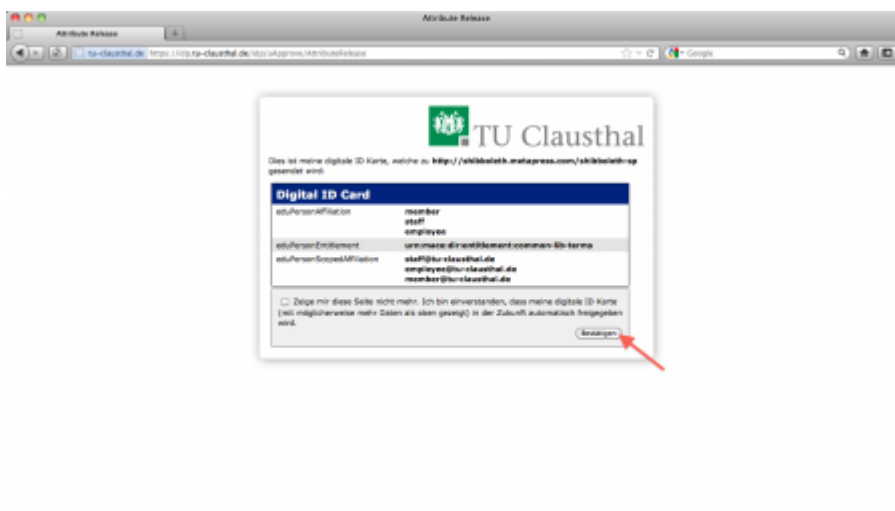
Attribute Release

Attribute Release

tu-clausthal.de https://idp.tu-clausthal.de/idp/uApprove/AttributeRelease

Google

TU Clausthal

Dies ist meine digitale ID Karte, welche zu http://shibboleth.metapress.com/shibboleth-sp gesendet wird:

Digital ID Card

| | |
|---|---|
| eduPersonAffiliation | member staff employee |
| eduPersonEntitlement | urn:mace:dir:entitlement:common-lib-terms |
| eduPersonScopedAffiliation | staff@tu-clausthal.de employee@tu-clausthal.de member@tu-clausthal.de |

Zeige mir diese Seite nicht mehr. Ich bin einverstanden, dass meine digitale ID Karte (mit möglicherweise mehr Daten als oben gezeigt) in der Zukunft automatisch freigegeben wird.

Bestätigen